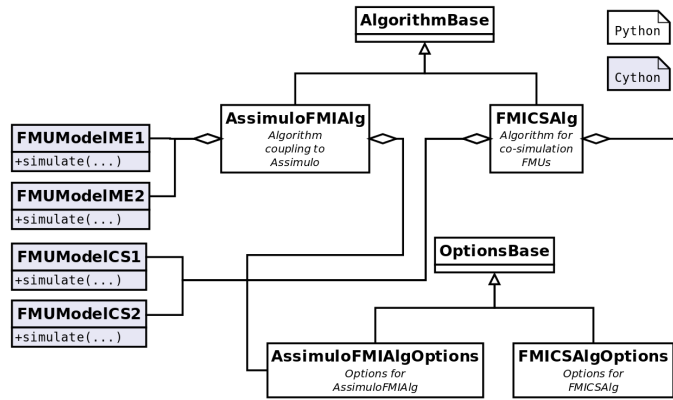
AlgorithmBase

Python

Cython

FMUModelME1
+simulate(...)

AssimuloFMIAlg
Algorithm coupling to Assimulo

FMICSAlg
Algorithm for co-simulation FMUs

FMUModelME2
+simulate(...)

FMUModelCS1
+simulate(...)

OptionsBase

FMUModelCS2
+simulate(...)

AssimuloFMIAlgOptions
Options for AssimuloFMIAlg

FMICSAlgOptions
Options for FMICSAlg